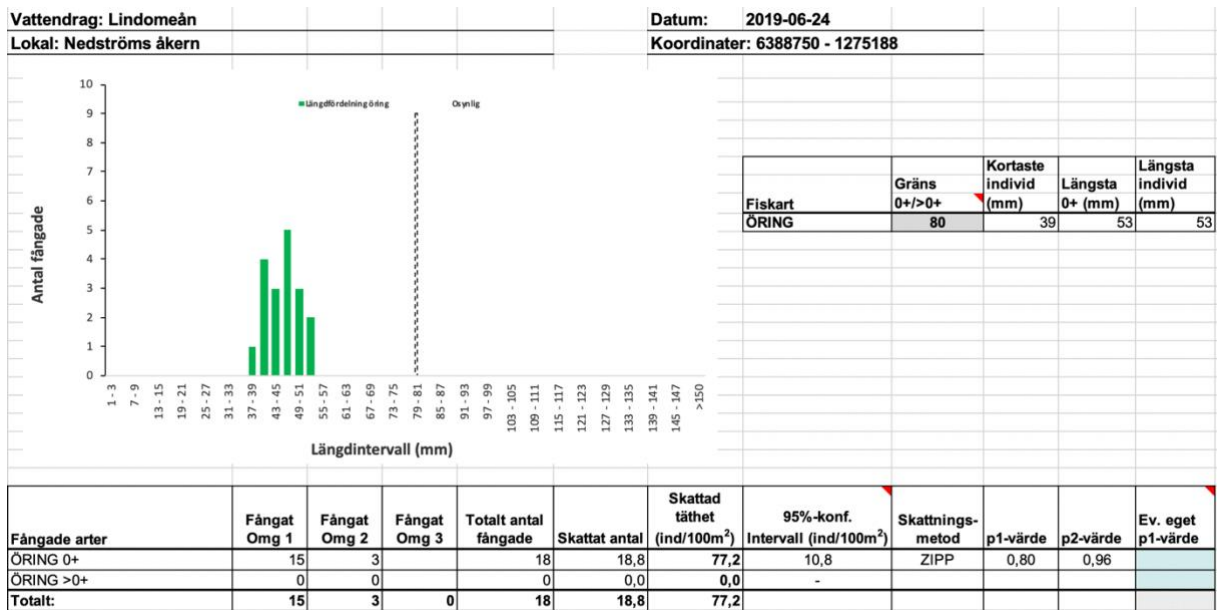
Vattendrag: Lindomeån
Lokal: Nedströms åkern

Datum: 2019-06-24
Koordinater: 6388750 - 1275188

Längdfördelning öring
Osynlig

Antal fångade
10
9
8
7
6
5
4
3
2
1
0
1 - 3
7 - 9
13 - 15
19 - 21
25 - 27
31 - 33
37 - 39
43 - 45
49 - 51
55 - 57
61 - 63
67 - 69
73 - 75
79 - 81
85 - 87
91 - 93
97 - 99
103 - 105
109 - 111
115 - 117
121 - 123
127 - 129
133 - 135
139 - 141
145 - 147
>150
Längdintervall (mm)

| Fiskart | Gräns 0+/>0+ | Kortaste individ (mm) | Längsta 0+ (mm) | Längsta individ (mm) |
|---|---|---|---|---|
| ÖRING | 80 | 39 | 53 | 53 |

| Fångade arter | Fångat Omg 1 | Fångat Omg 2 | Fångat Omg 3 | Totalt antal fångade | Skattat antal | Skattad täthet (ind/100m$^2$) | 95%-konf. Intervall (ind/100m$^2$) | Skattnings-metod | p1-värde | p2-värde | Ev. eget p1-värde |
|---|---|---|---|---|---|---|---|---|---|---|---|
| ÖRING 0+ | 15 | 3 | | 18 | 18,8 | 77,2 | 10,8 | ZIPP | 0,80 | 0,96 | |
| ÖRING >0+ | 0 | 0 | | 0 | 0,0 | 0,0 | - | | | | |
| Totalt: | 15 | 3 | 0 | 18 | 18,8 | 77,2 | | | | | |